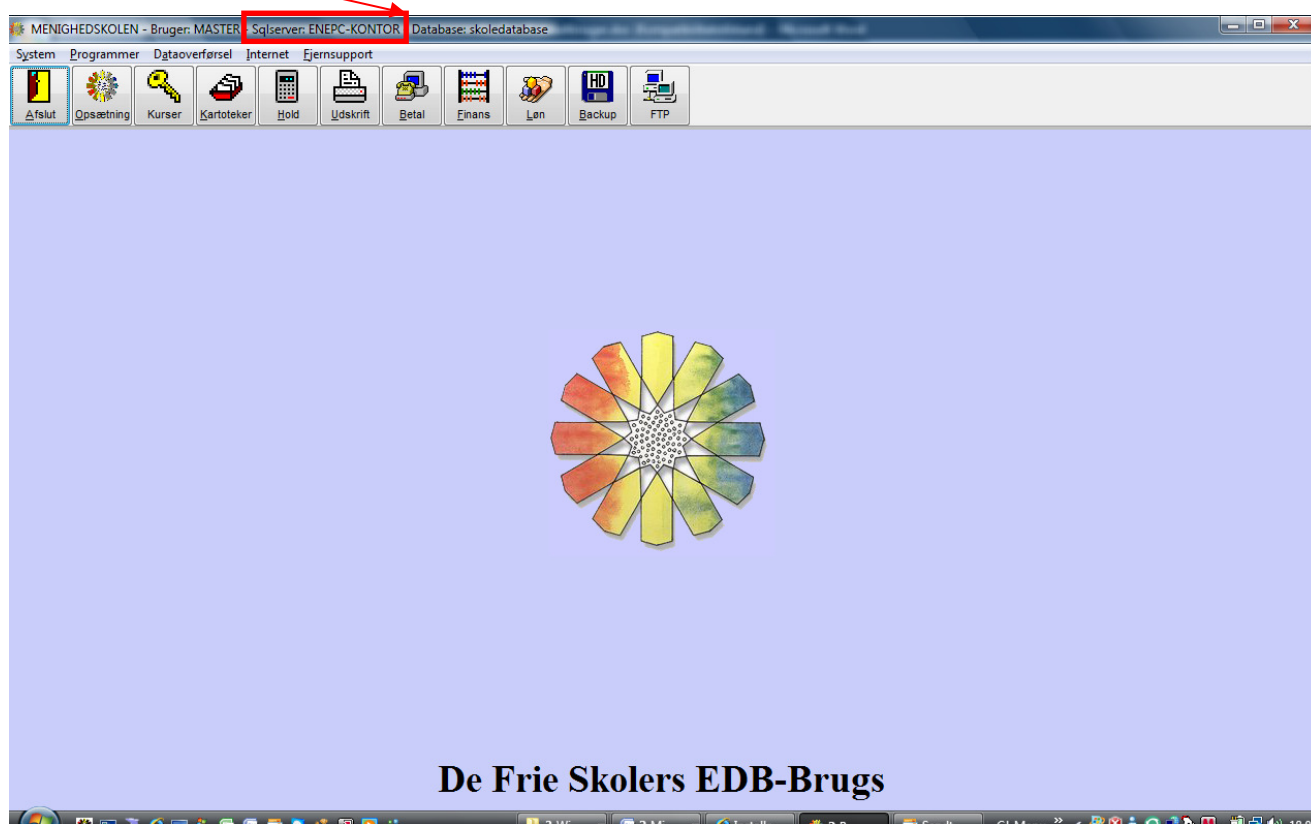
MENIGHEDSKOLEN - Bruger: MASTER - Sqlserver: ENEPC-KONTOR Database: skoledatabase

System Programmer Dataoverførsel Internet Fjernsupport

Afslut Opsætning Kurser Kartoteker Hold Udskrift Betal Finans Løn Backup FTP

De Frie Skolers EDB-Brugs